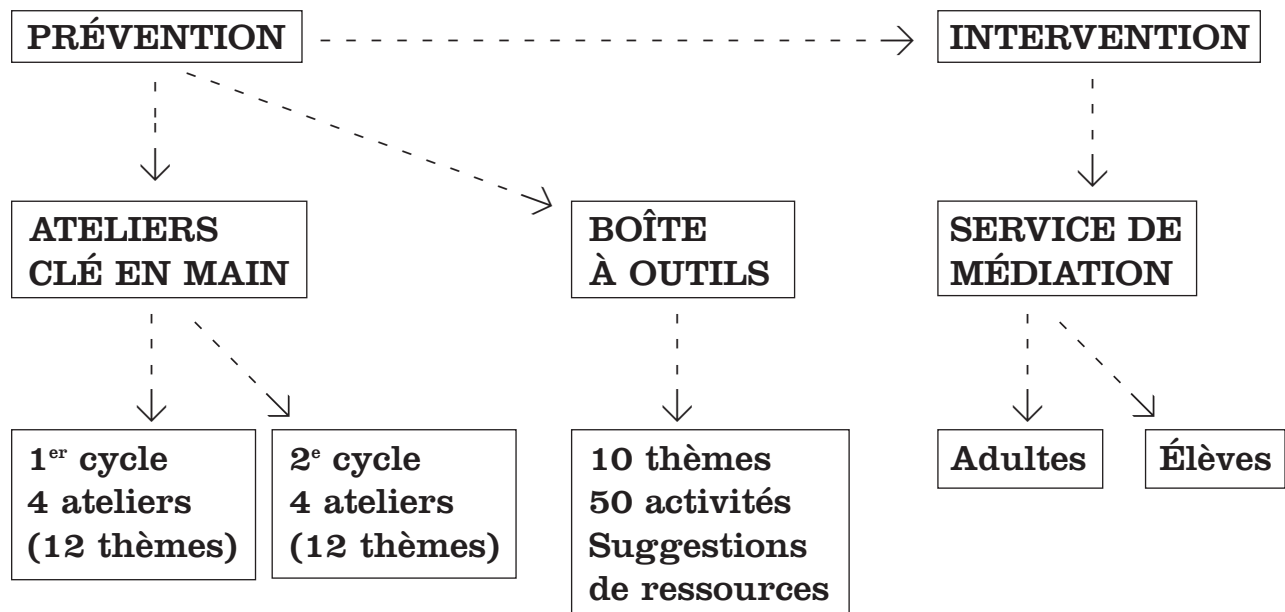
PRÉVENTION

INTERVENTION

ATELIERS CLÉ EN MAIN

BOÎTE À OUTILS

SERVICE DE MÉDIATION

1$^{er}$ cycle
4 ateliers
(12 thèmes)

2$^{e}$ cycle
4 ateliers
(12 thèmes)

10 thèmes
50 activités
Suggestions de ressources

Adultes

Élèves